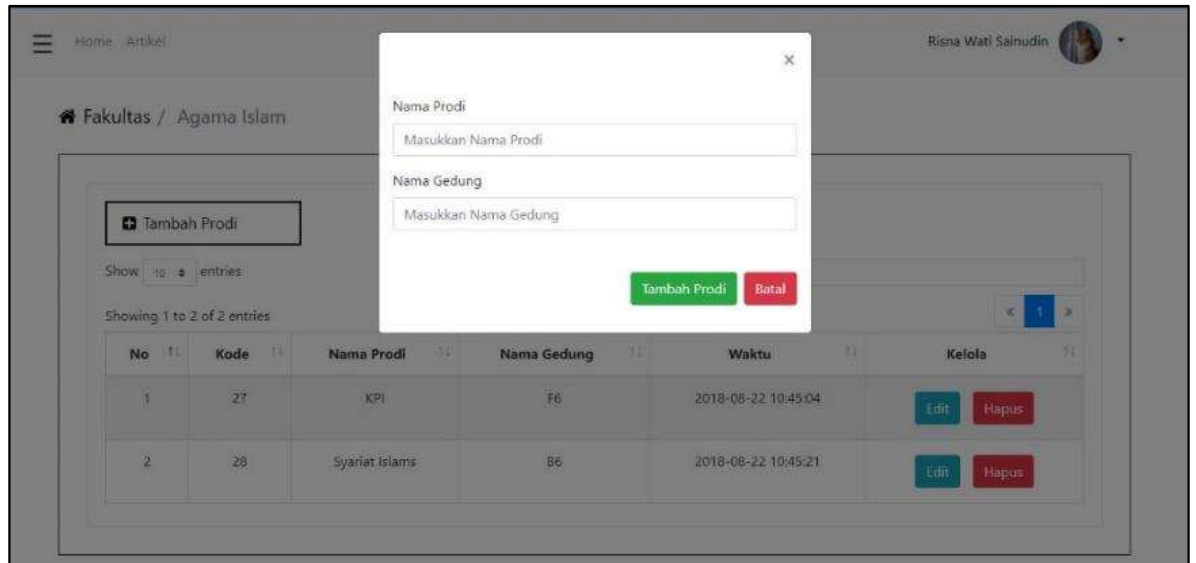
Home Artikel

Risna Wati Sainudin

Fakultas / Agama Islam

Tambah Prodi

Show 10 entries

Showing 1 to 2 of 2 entries

« 1 »

| No | Kode | Nama Prodi | Nama Gedung | Waktu | Kelola |
|---|---|---|---|---|---|
| 1 | 27 | KPI | F6 | 2018-08-22 10:45:04 | Edit Hapus |
| 2 | 28 | Syariat Islams | B6 | 2018-08-22 10:45:21 | Edit Hapus |

×

Nama Prodi

Masukkan Nama Prodi

Nama Gedung

Masukkan Nama Gedung

Tambah Prodi Batal